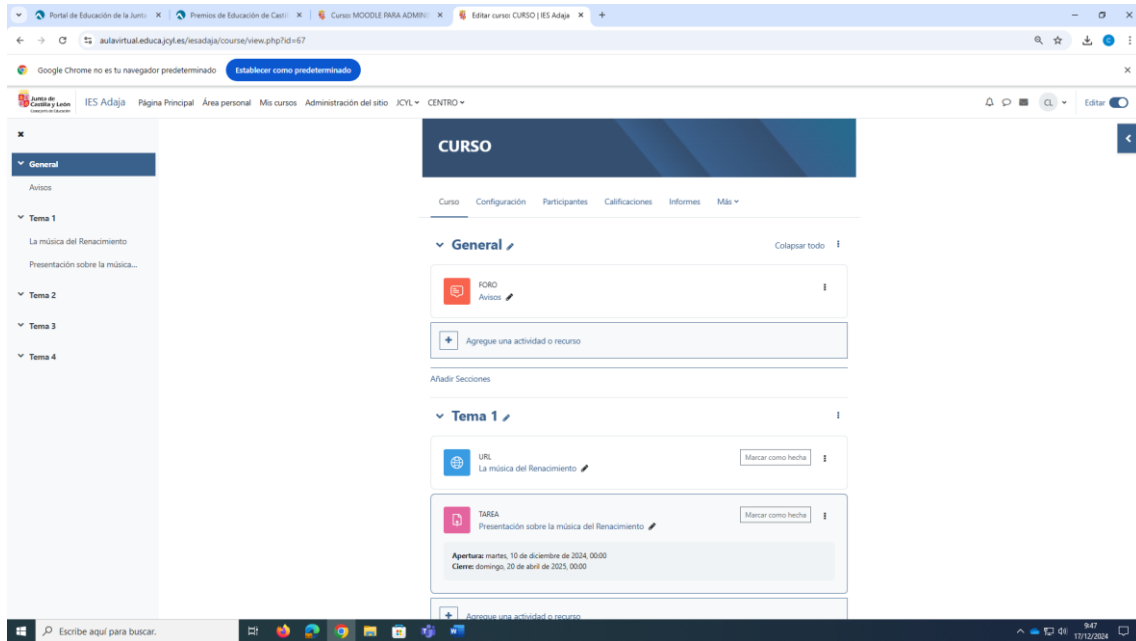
Portal de Educación de la Junta ×
Premios de Educación de Castil ×
Curso: MOODLE PARA ADMINI ×
Editar curso: CURSO | IES Adaja ×
+

aulavirtual.educa.jcyl.es/iesadaja/course/view.php?id=67

Google Chrome no es tu navegador predeterminado
Establecer como predeterminado

Junta de Castilla y León
IES Adaja
Página Principal
Área personal
Mis cursos
Administración del sitio
JCYL
CENTRO

CL
Editar

×

General
Avisos
Tema 1
La música del Renacimiento
Presentación sobre la música...
Tema 2
Tema 3
Tema 4

CURSO

Curso
Configuración
Participantes
Calificaciones
Informes
Más

General
Colapsar todo

FORO
Avisos

Agregue una actividad o recurso

Añadir Secciones

Tema 1

URL
La música del Renacimiento
Marcar como hecha

TAREA
Presentación sobre la música del Renacimiento
Marcar como hecha

Apertura: martes, 10 de diciembre de 2024, 00:00
Cierre: domingo, 20 de abril de 2025, 00:00

Agregue una actividad o recurso

Escribe aquí para buscar.
9:47
17/12/2024